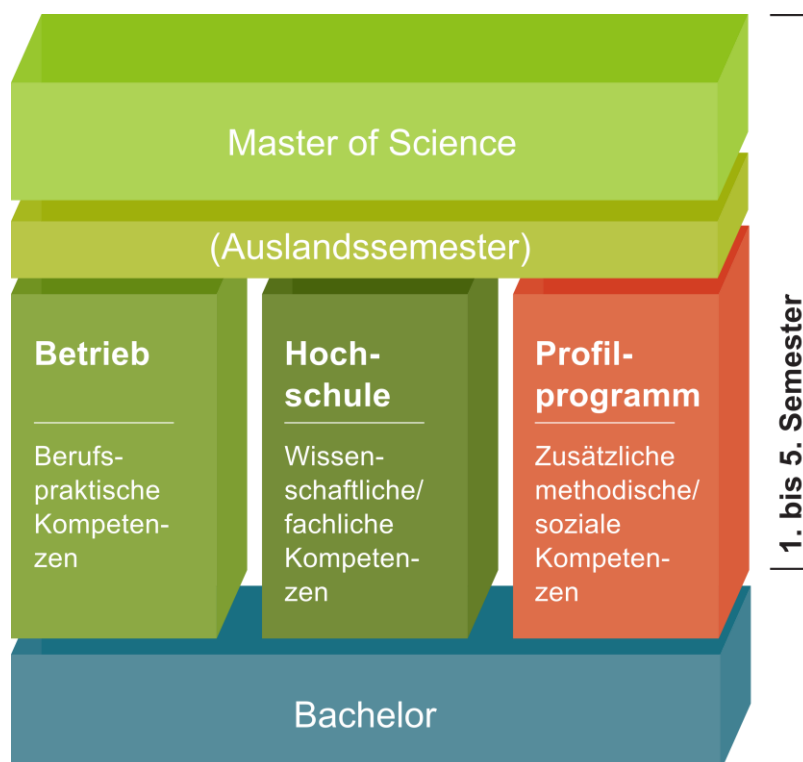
Master of Science

(Auslandssemester)

Betrieb

Berufspraktische Kompetenzen

Hochschule

Wissenschaftliche/ fachliche Kompetenzen

Profilprogramm

Zusätzliche methodische/ soziale Kompetenzen

Bachelor

1. bis 5. Semester